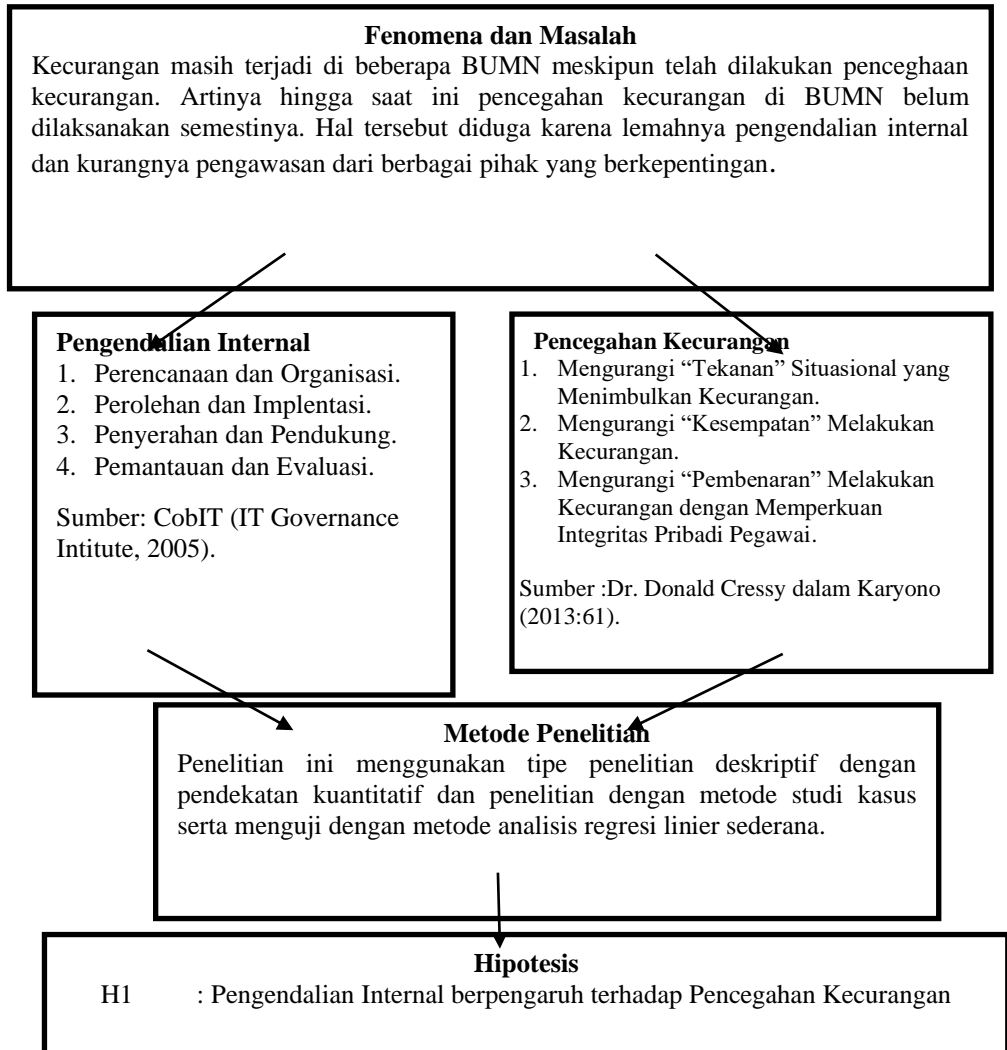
**Fenomena dan Masalah**

Kecurangan masih terjadi di beberapa BUMN meskipun telah dilakukan penceghaan kecurangan. Artinya hingga saat ini pencegahan kecurangan di BUMN belum dilaksanakan semestinya. Hal tersebut diduga karena lemahnya pengendalian internal dan kurangnya pengawasan dari berbagai pihak yang berkepentingan.

**Pengendalian Internal**
1. Perencanaan dan Organisasi.
2. Perolehan dan Implentasi.
3. Penyerahan dan Pendukung.
4. Pemantauan dan Evaluasi.

Sumber: CobIT (IT Governance Intitute, 2005).

**Pencegahan Kecurangan**
1. Mengurangi "Tekanan" Situasional yang Menimbulkan Kecurangan.
2. Mengurangi "Kesempatan" Melakukan Kecurangan.
3. Mengurangi "Pembenaran" Melakukan Kecurangan dengan Memperkuan Integritas Pribadi Pegawai.

Sumber :Dr. Donald Cressy dalam Karyono (2013:61).

**Metode Penelitian**

Penelitian ini menggunakan tipe penelitian deskriptif dengan pendekatan kuantitatif dan penelitian dengan metode studi kasus serta menguji dengan metode analisis regresi linier sederana.

**Hipotesis**

H1 : Pengendalian Internal berpengaruh terhadap Pencegahan Kecurangan